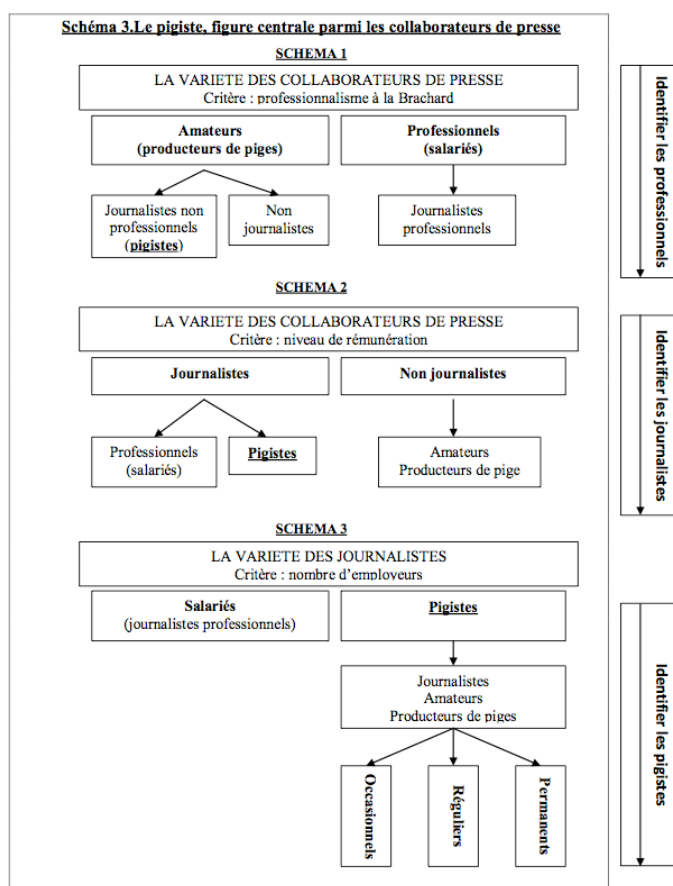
Schéma 3.Le pigiste, figure centrale parmi les collaborateurs de presse

SCHEMA 1

LA VARIETE DES COLLABORATEURS DE PRESSE
Critère : professionnalisme à la Brachard

Amateurs (producteurs de piges)

Professionnels (salariés)

Journalistes non professionnels (pigistes)

Non journalistes

Journalistes professionnels

Identifier les professionnels

SCHEMA 2

LA VARIETE DES COLLABORATEURS DE PRESSE
Critère : niveau de rémunération

Journalistes

Non journalistes

Professionnels (salariés)

Pigistes

Amateurs
Producteurs de pige

Identifier les journalistes

SCHEMA 3

LA VARIETE DES JOURNALISTES
Critère : nombre d'employeurs

Salariés (journalistes professionnels)

Pigistes

Journalistes
Amateurs
Producteurs de piges

Occasionnels

Réguliers

Permanents

Identifier les pigistes